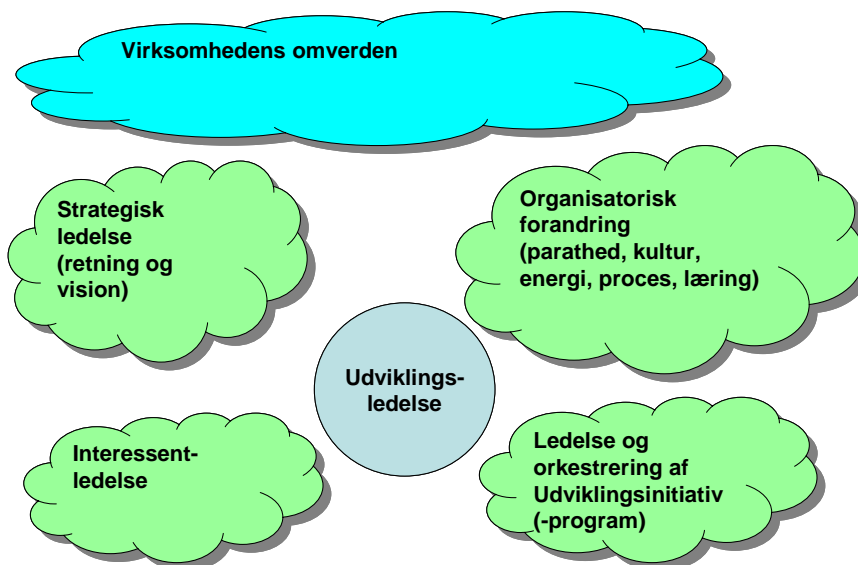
Virksomhedens omverden

Strategisk ledelse (retning og vision)

Organisatorisk forandring (parathed, kultur, energi, proces, læring)

Udviklingsledelse

Interessentledelse

Ledelse og orkestrering af Udviklingsinitiativ (-program)